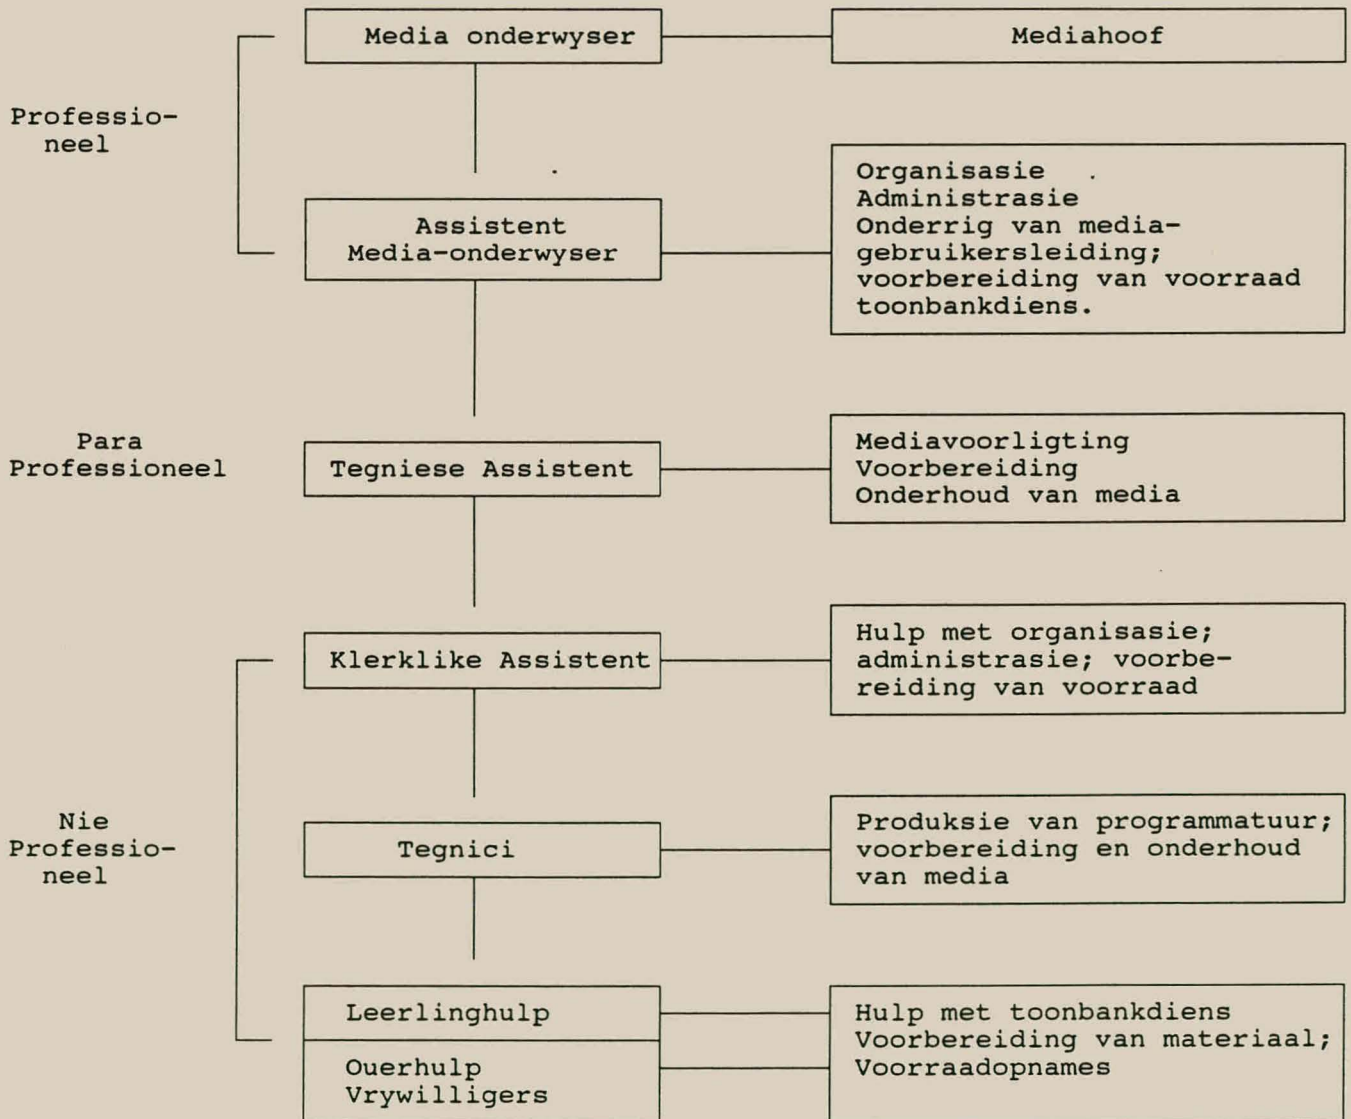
Professioneel

Media onderwyser

Mediahoof

Assistent Media-onderwyser

Organisasie
Administrasie
Onderrig van mediagebruikersleiding; voorbereiding van voorraad toonbankdiens.

Para Professioneel

Tegniese Assistent

Mediavoorligting
Voorbereiding
Onderhoud van media

Nie Professioneel

Klerklike Assistent

Hulp met organisasie; administrasie; voorbereiding van voorraad

Tegnici

Produksie van programmatuur; voorbereiding en onderhoud van media

Leerlinghulp

Ouerhulp
Vrywilligers

Hulp met toonbankdiens
Voorbereiding van materiaal;
Voorraadopnames